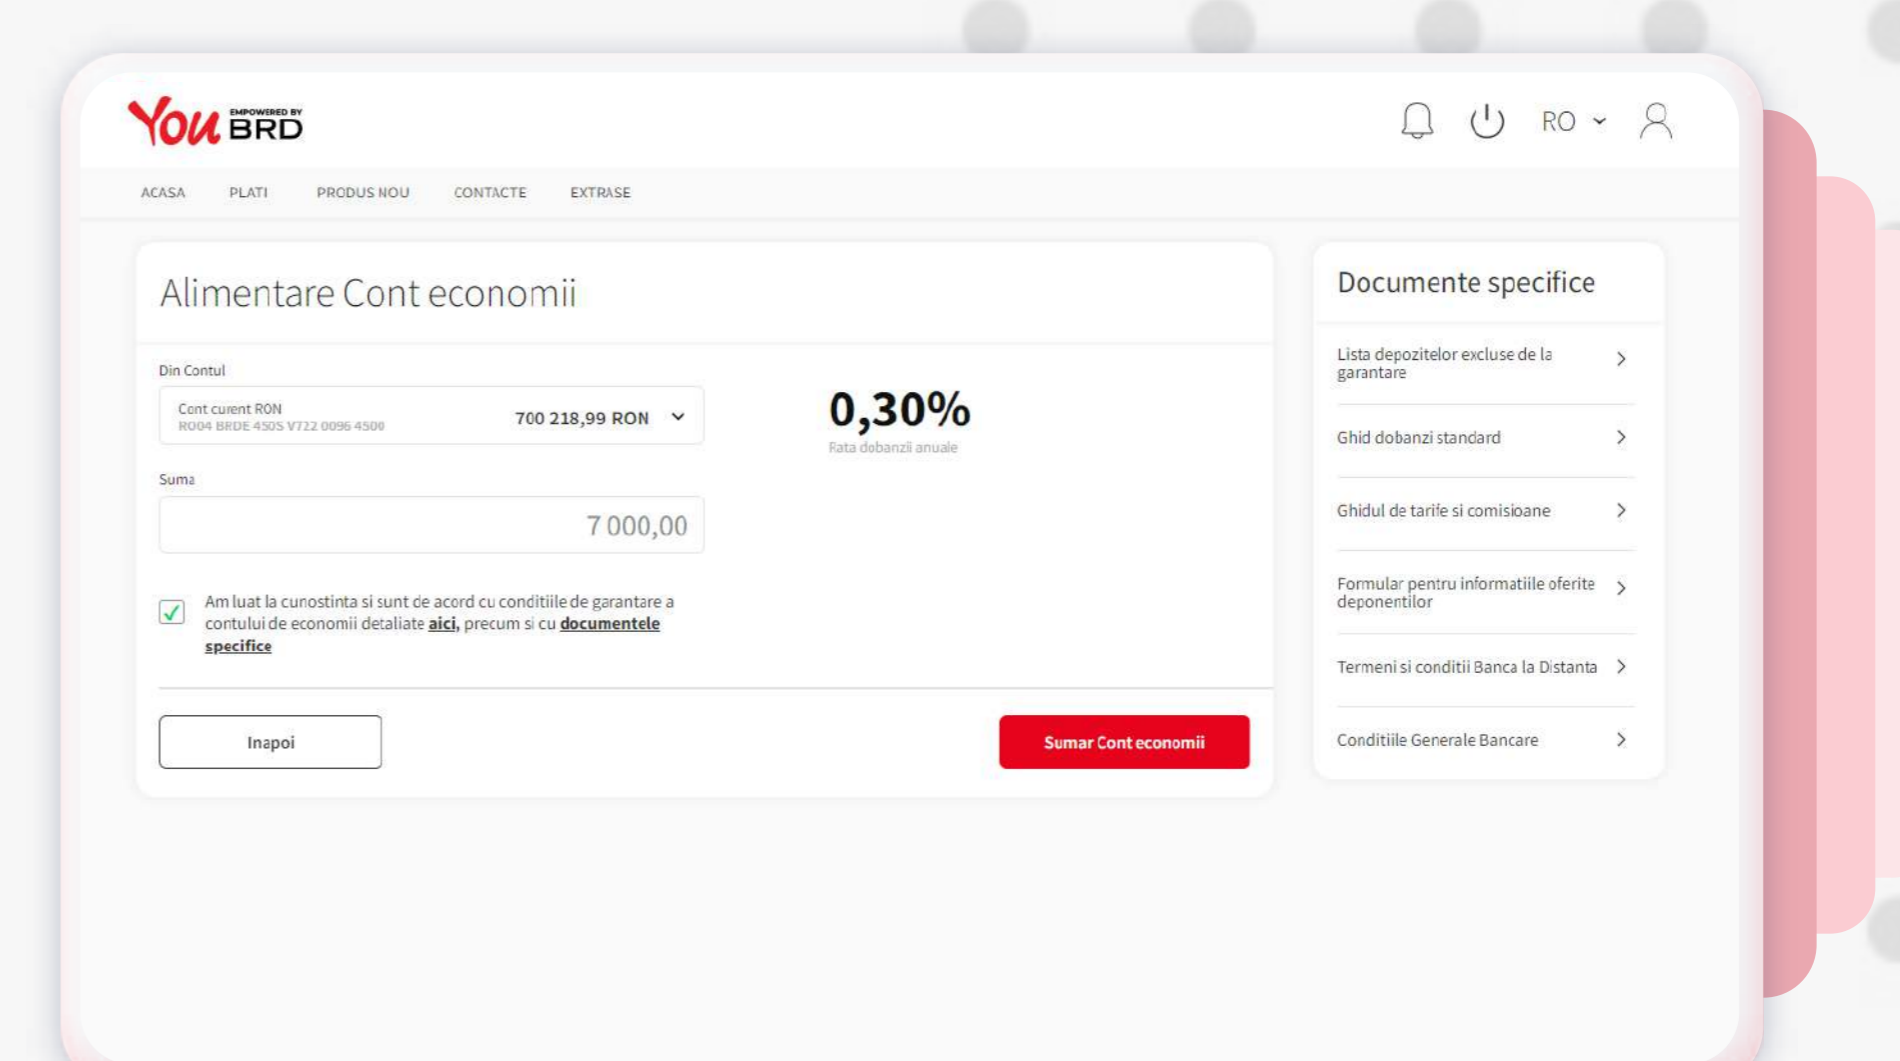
You EMPOWERED BY BRD

RO

ACASA PLATI PRODUS NOU CONTACTE EXTRASE

Alimentare Cont economii

Din Contul

Cont curent RON
RO04 BRDE 450S V722 0096 4500
700 218,99 RON

0,30%
Rata dobanzii anuale

Suma

7 000,00

Am luat la cunostinta si sunt de acord cu conditiile de garantare a contului de economii detaliate aici, precum si cu documentele specifice

Inapoi

Sumar Cont economii

Documente specifice

Lista depozitelor excluse de la garantare

Ghid dobanzi standard

Ghidul de tarife si comisioane

Formular pentru informatiile oferite deponentilor

Termeni si conditii Banca la Distanta

Conditiile Generale Bancare